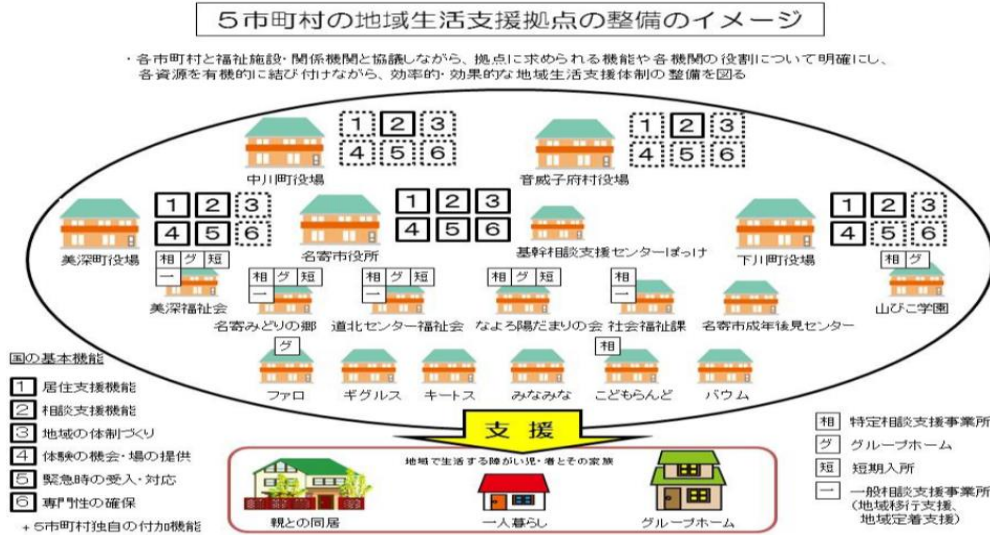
５市町村の地域生活支援拠点の整備のイメージ

・各市町村と福祉施設・関係機関と協議しながら、拠点に求められる機能や各機関の役割について明確にし、各資源を有機的に結び付けながら、効率的・効果的な地域生活支援体制の整備を図る

1 2 3 4 5 6
中川町役場

1 2 3 4 5 6
音威子府村役場

1 2 3 4 5 6
美深町役場

1 2 3 4 5 6
名寄市役所

基幹相談支援センターぽっけ

1 2 3 4 5 6
下川町役場

相 グ 短 一
美深福祉会

相 グ 短 一
名寄みどりの郷

相 グ 短 一
道北センター福祉会

相 グ 短 一
なよろ陽だまりの会

相 一
社会福祉課

名寄市成年後見センター

相 グ
山びこ学園

グ
ファロ

ギグルス

キートス

みなみな

相
こどもらんど

バウム

国の基本機能
1 居住支援機能
2 相談支援機能
3 地域の体制づくり
4 体験の機会・場の提供
5 緊急時の受入・対応
6 専門性の確保
＋５市町村独自の付加機能

支援

地域で生活する障がい児・者とその家族

親との同居
一人暮らし
グループホーム

相 特定相談支援事業所
グ グループホーム
短 短期入所
一 一般相談支援事業所（地域移行支援、地域定着支援）